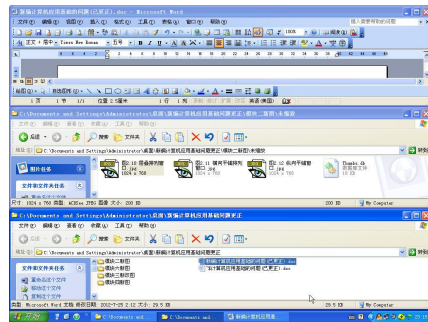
新编计算机应用基础的问题(已更正).doc - Microsoft Word

文件(F) 编辑(E) 视图(V) 插入(I) 格式(O) 工具(T) 表格(A) 窗口(W) 帮助(H)

键入需要帮助的问题

正文 + 首行 Times New Roman 五号 B I U A

100%

阅读(R)

绘图(D) 自选图形(U)

1 页 1 节 1/1 位置 2.5厘米 1 行 1 列 录制 修订 扩展 改写 中文(中国)

C:\Documents and Settings\Administrator\桌面\新编计算机应用基础问题更正\图例_第四\长整型

文件(F) 编辑(E) 查看(V) 收藏(A) 工具(T) 帮助(H)

后退 搜索 文件夹

地址(D) C:\Documents and Settings\Administrator\桌面\新编计算机应用基础问题更正\模块二图例\长整型

转到

图片任务

文件和文件夹任务

图 10 图像保存 .jpg 1024 x 768

图 11 图片平铺排列 .jpg 1024 x 768

图 12 图片平铺排列 .jpg 1024 x 768

Thumbs.db 数据库文件 20 KB

尺寸: 1024 x 768 类型: ACDSee JPEG Image 大小: 200 KB 200 KB 我的电脑

C:\Documents and Settings\Administrator\桌面\新编计算机应用基础问题更正

文件(F) 编辑(E) 查看(V) 收藏(A) 工具(T) 帮助(H)

地址(D) C:\Documents and Settings\Administrator\桌面\新编计算机应用基础问题更正

转到

文件和文件夹任务

创建一个新文件夹

将这个文件夹发布到 Web

共享此文件夹

模块二图例

模块六图例

模块三图例

模块五图例

新编计算机应用基础的问题(已更正).doc

以计算机应用基础的问题(已更正).doc

类型: Microsoft Word 文档 修改日期: 2012-7-25 2:12 大小: 29.5 KB 29.5 KB My Computer

开始 C:\Documents and... C:\Documents and... 新编计算机应用基...